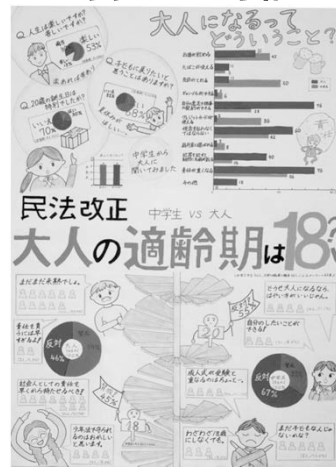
大人になるってどういうこと?

Q.人生は楽しいですか?
楽しい 53%

Q.子どもに戻りたいと思うことはありますか?
ある 68%

Q.20歳の誕生日は特別でしたか?
いいえ 70%

中学生から大人に聞いてみました

民法改正
中学生 vs 大人
大人の適齢期は18?

まだまだ未熟やもん。

反対 46%

自分のことに責任を持ってない

反対 67%

成人式の意義を
自分のしたいことができる

18

まだ子どもなんじゃないかな?

45%

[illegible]